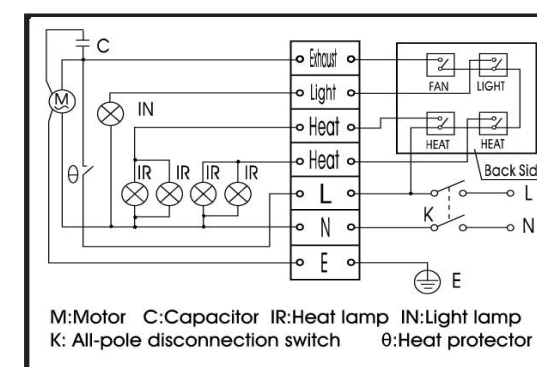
C

M

IN

θ

IR IR IR IR

Exhaust

Light

Heat

Heat

L

N

E

FAN LIGHT

HEAT HEAT

Back Sid

L

K

N

E

M:Motor C:Capacitor IR:Heat lamp IN:Light lamp
K: All-pole disconnection switch θ:Heat protector